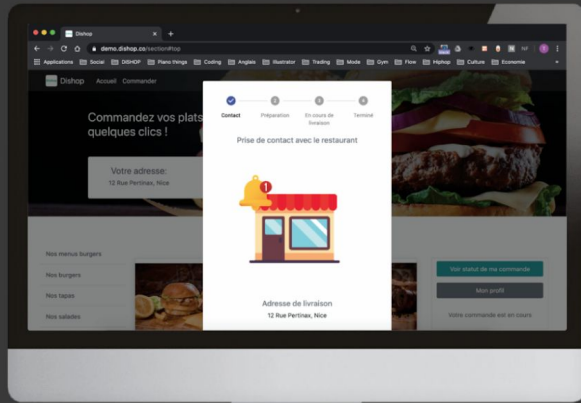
Dishop

demo.dishop.co/section#top

Applications Social DISHOP Piano things Coding Anglais Illustrator Trading Mode Gym Flow Hiphop Culture Economie

Dishop Accueil Commander

Commandez vos plats quelques clics !

Votre adresse:
12 Rue Pertinax, Nice

Contact Préparation En cours de livraison Terminé

Prise de contact avec le restaurant

1

Adresse de livraison
12 Rue Pertinax, Nice

Nos menus burgers
Nos burgers
Nos tapas
Nos salades

Voir statut de ma commande
Mon profil
Votre commande est en cours